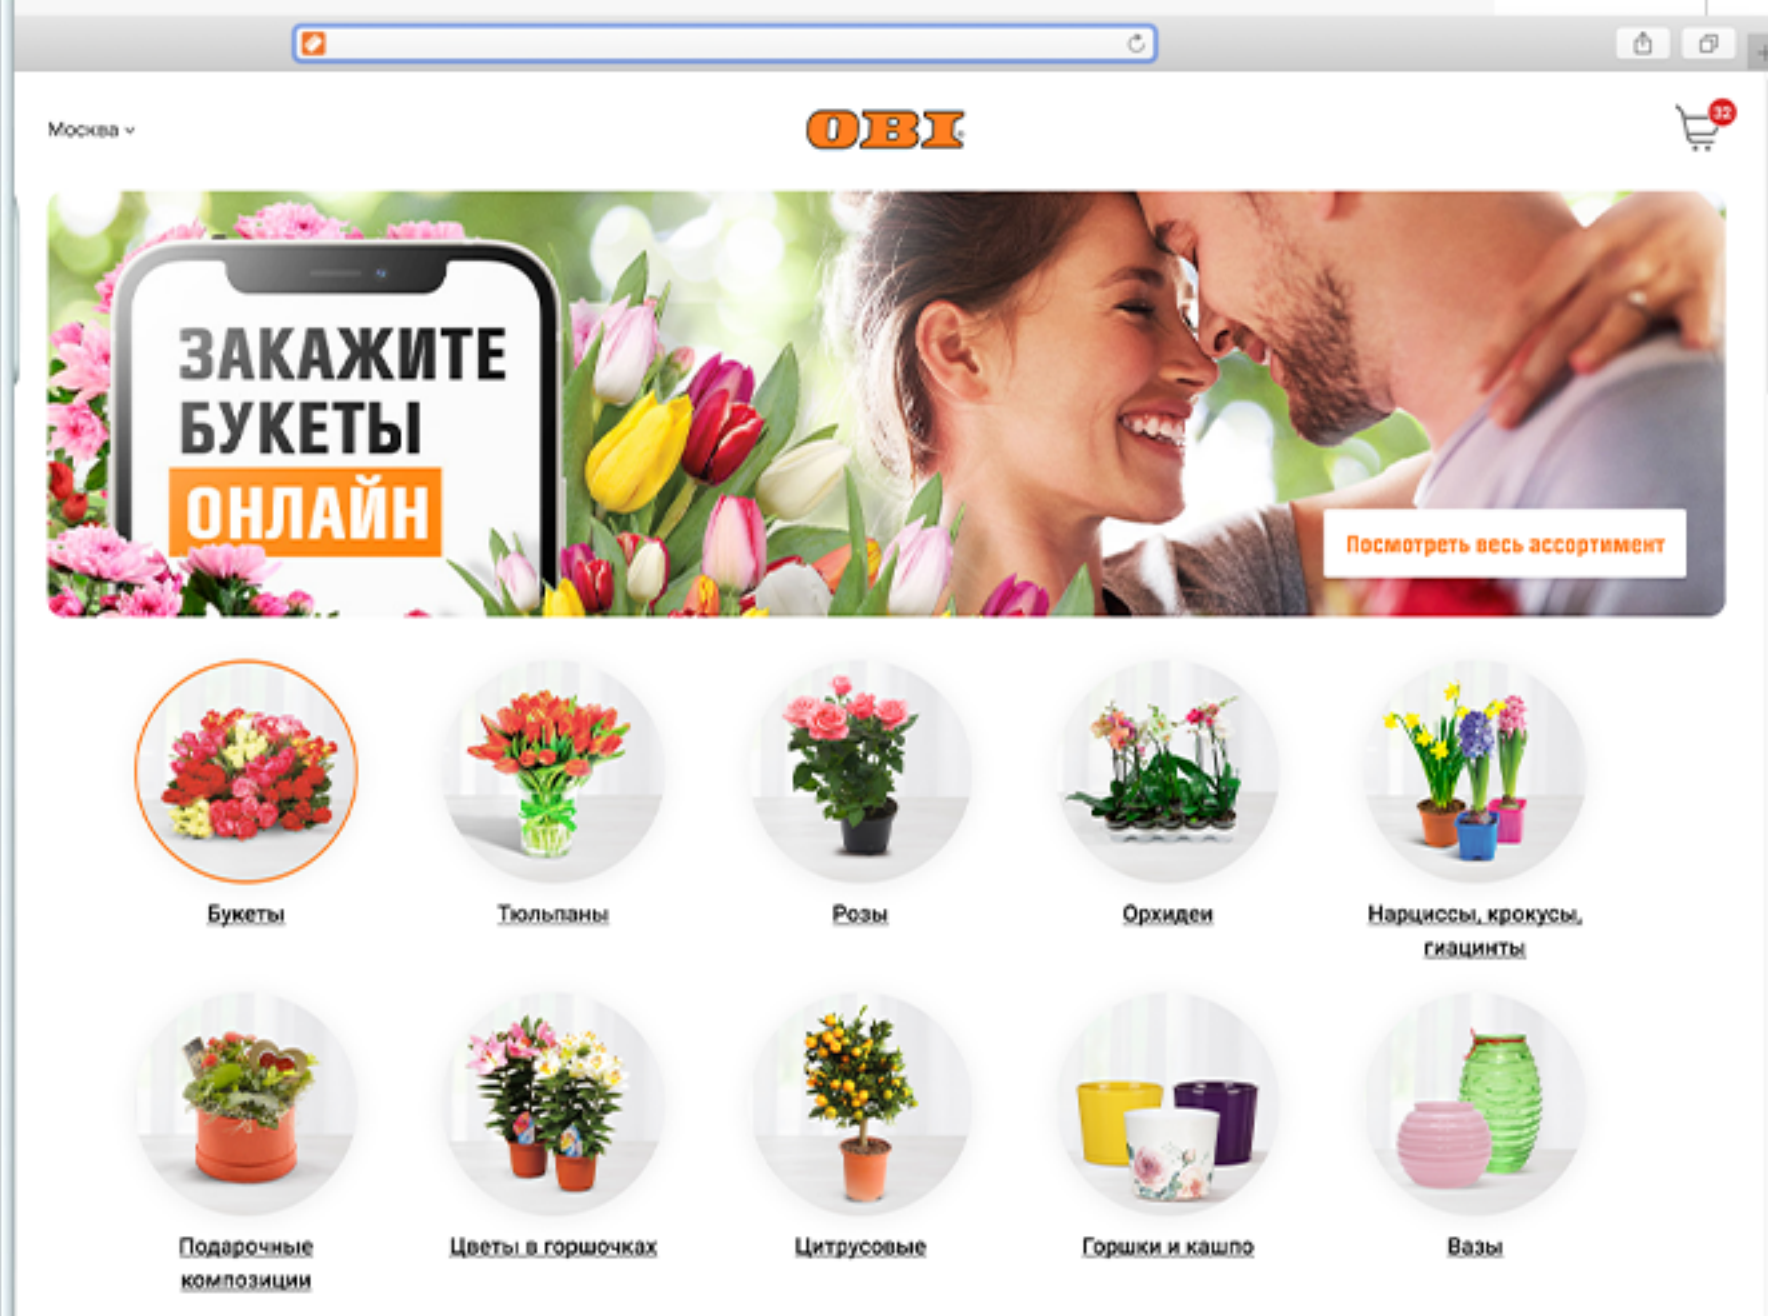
Москва

OBI

32

ЗАКАЖИТЕ БУКЕТЫ ОНЛАЙН

Посмотреть весь ассортимент

Букеты

Тюльпаны

Розы

Орхидеи

Нарциссы, крокусы, гиацинты

Подарочные композиции

Цветы в горшочках

Цитрусовые

Горшки и кашпо

Вазы